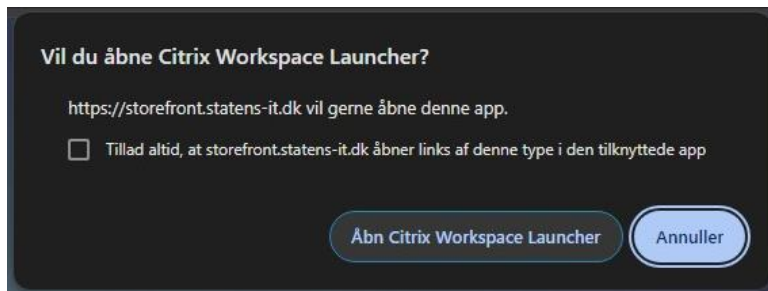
Vil du åbne Citrix Workspace Launcher?

https://storefront.statens-it.dk vil gerne åbne denne app.

Tillad altid, at storefront.statens-it.dk åbner links af denne type i den tilknyttede app

Åbn Citrix Workspace Launcher

Annuller